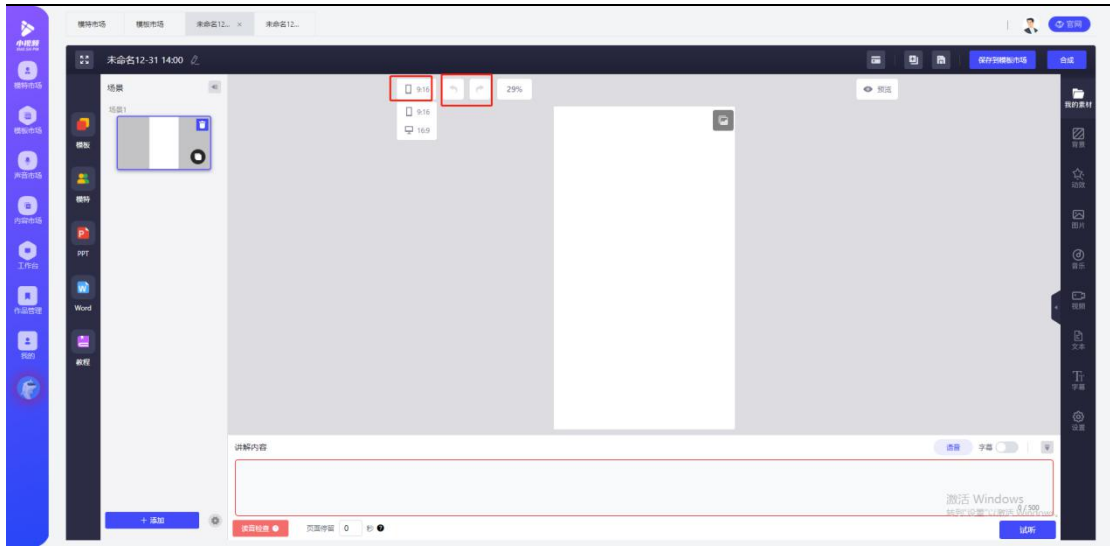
小视频

模特市场

模板市场

声音市场

内容市场

工作台

作品管理

我的

模特市场 模板市场 未命名12... × 未命名12...

官网

未命名12-31 14:00

保存到模板市场 合成

场景

场景1

模板

模特

PPT

Word

教程

9:16

9:16

16:9

29%

预览

我的素材

背景

动效

图片

音乐

视频

文本

字幕

设置

讲解内容

语音 字幕

+ 添加

读音检查

页面停留 0 秒

0/500

试听

激活 Windows
转到"设置"以激活 Windows。